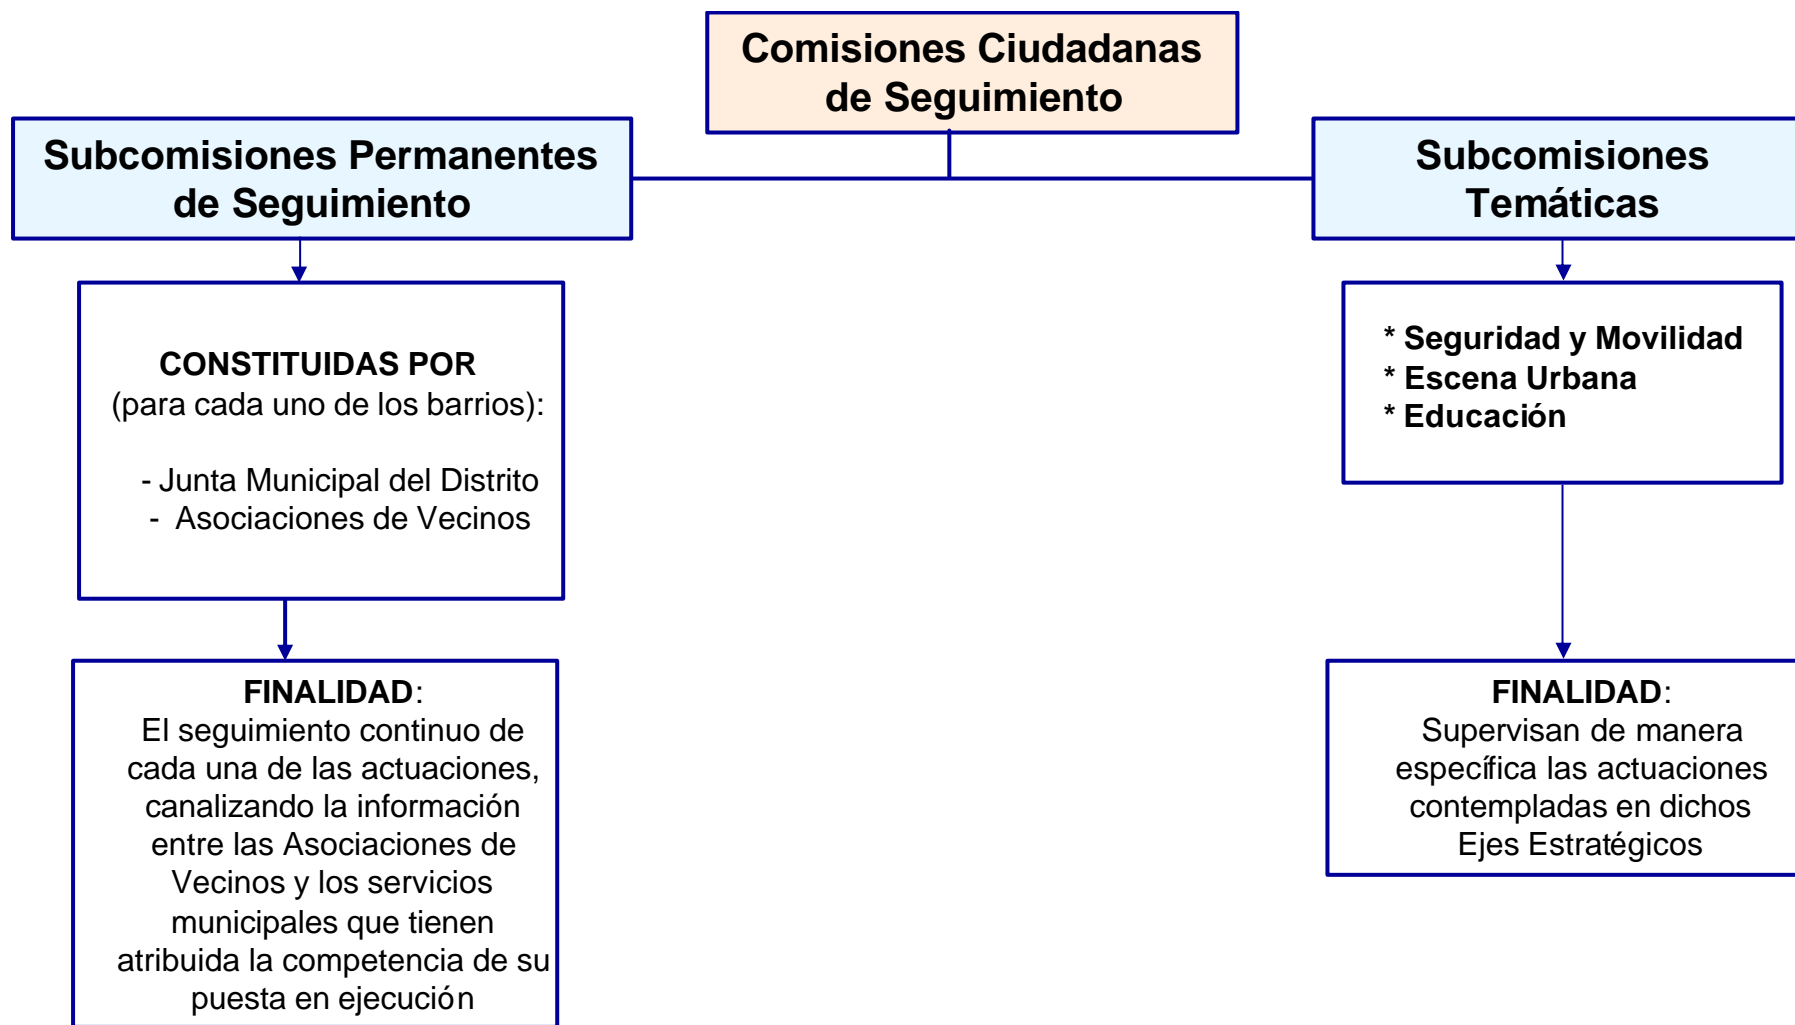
Comisiones Ciudadanas de Seguimiento

Subcomisiones Permanentes de Seguimiento

CONSTITUIDAS POR
(para cada uno de los barrios):

- Junta Municipal del Distrito
- Asociaciones de Vecinos

FINALIDAD:
El seguimiento continuo de cada una de las actuaciones, canalizando la información entre las Asociaciones de Vecinos y los servicios municipales que tienen atribuida la competencia de su puesta en ejecución

Subcomisiones Temáticas

* Seguridad y Movilidad
* Escena Urbana
* Educación

FINALIDAD:
Supervisan de manera específica las actuaciones contempladas en dichos Ejes Estratégicos